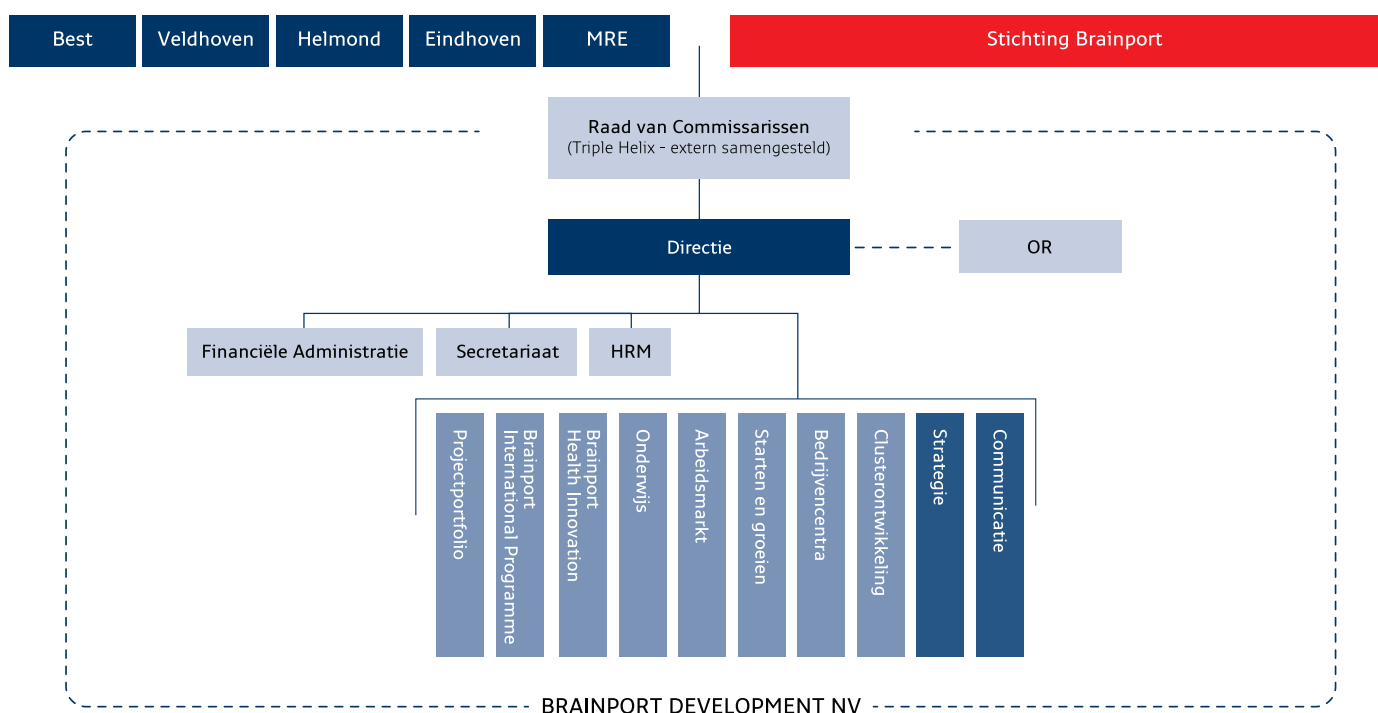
Best
Veldhoven
Helmond
Eindhoven
MRE
Stichting Brainport

Raad van Commissarissen
(Triple Helix - extern samengesteld)

Directie
OR

Financiële Administratie
Secretariaat
HRM

Projectportfolio
Brainport International Programme
Brainport Health Innovation
Onderwijs
Arbeidsmarkt
Starten en groeien
Bedrijvencentra
Clusterontwikkeling
Strategie
Communicatie

BRAINPORT DEVELOPMENT NV